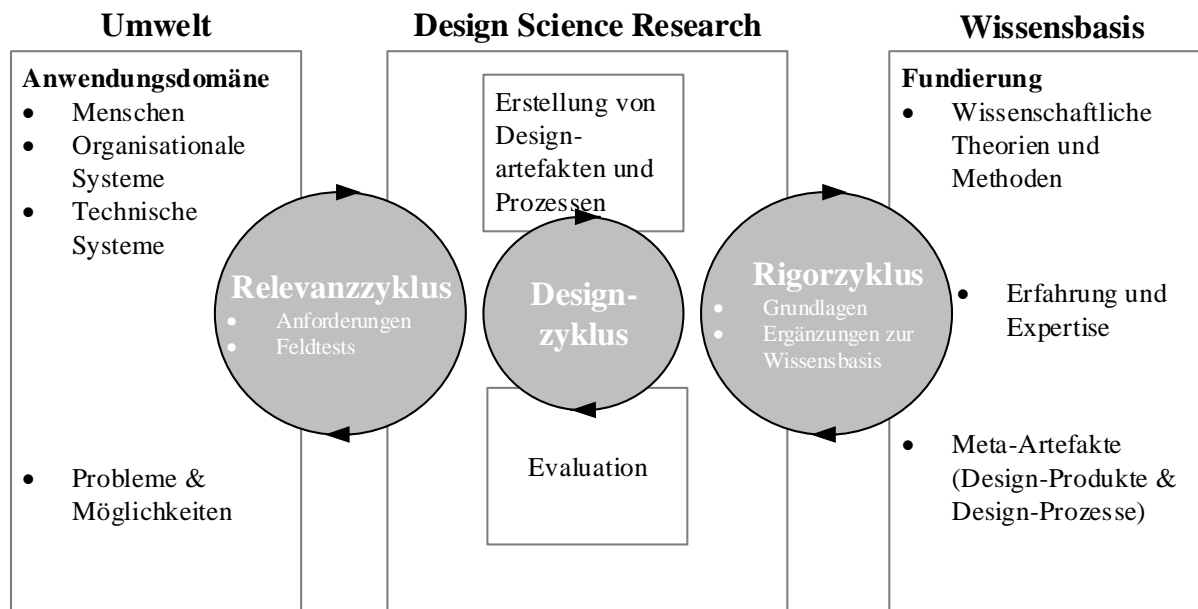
Umwelt

Anwendungsdomäne
- Menschen
- Organisationale Systeme
- Technische Systeme
- Probleme & Möglichkeiten

Relevanzzyklus
- Anforderungen
- Feldtests

Design Science Research

Erstellung von Designartefakten und Prozessen

Designzyklus

Evaluation

Rigorzyklus
- Grundlagen
- Ergänzungen zur Wissensbasis

Wissensbasis

Fundierung
- Wissenschaftliche Theorien und Methoden
- Erfahrung und Expertise
- Meta-Artefakte (Design-Produkte & Design-Prozesse)